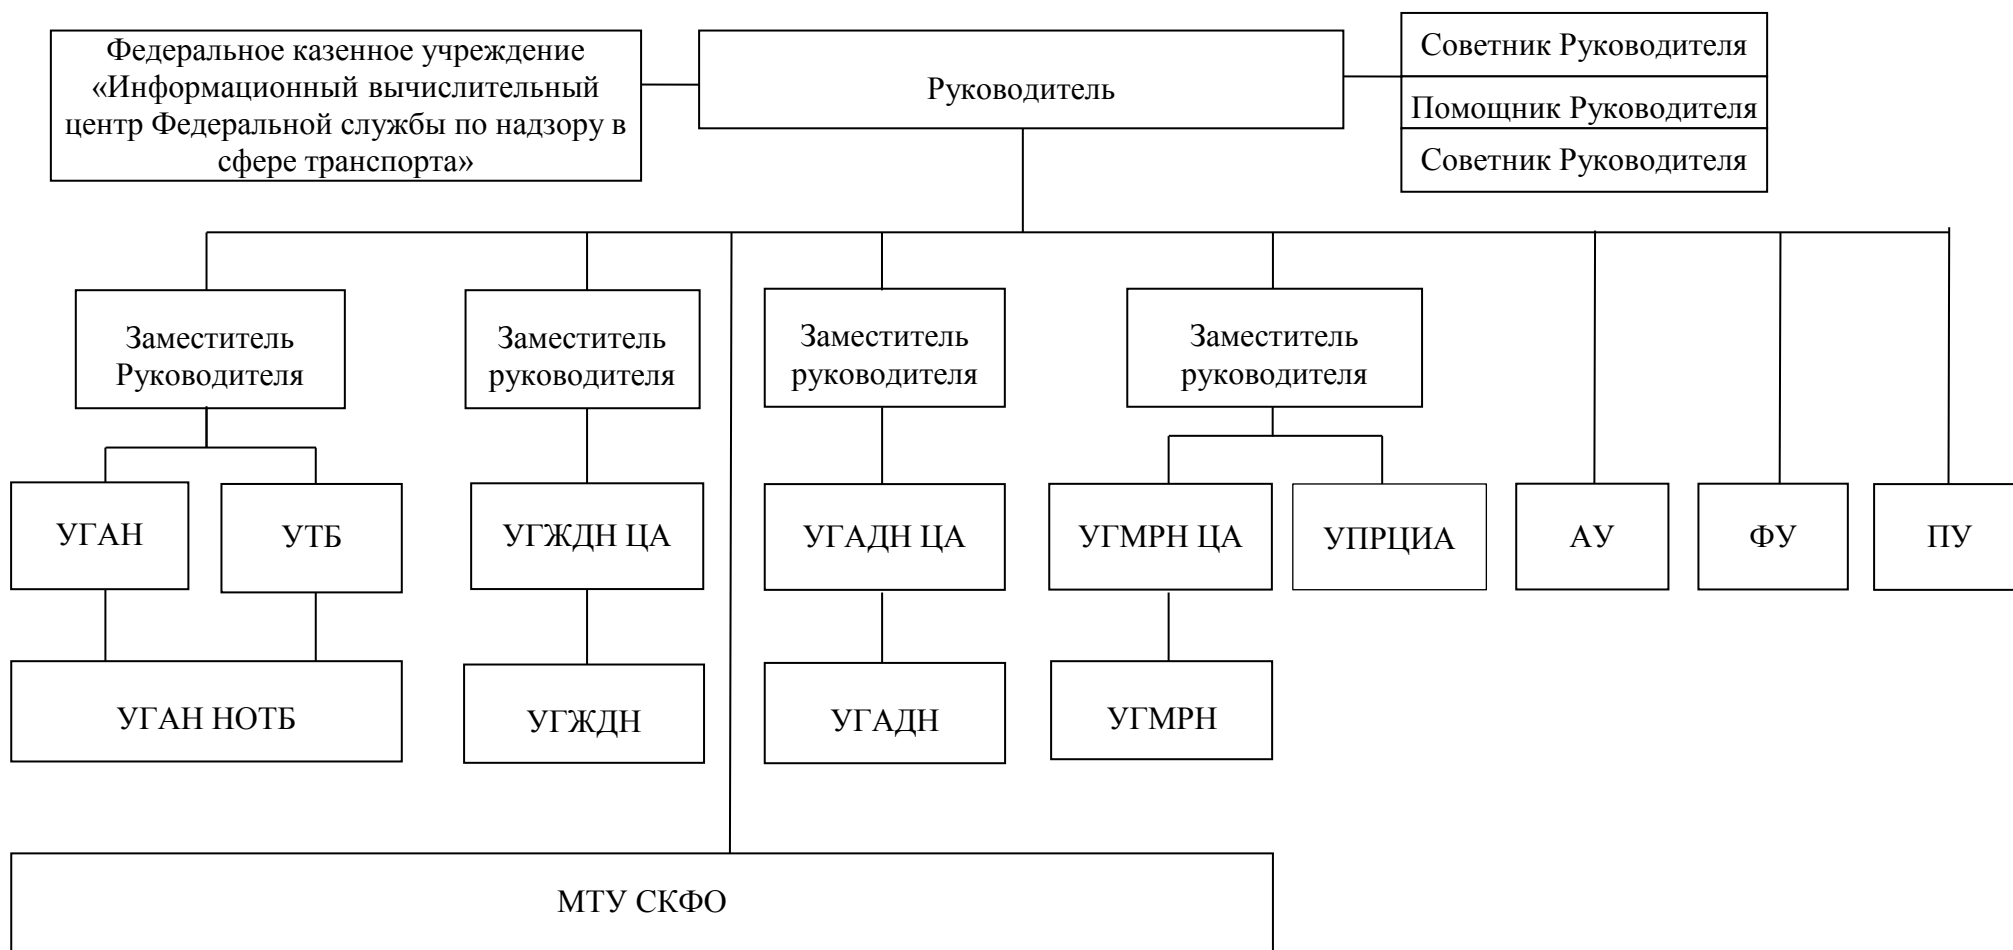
Федеральное казенное учреждение «Информационный вычислительный центр Федеральной службы по надзору в сфере транспорта»

Руководитель

Советник Руководителя

Помощник Руководителя

Советник Руководителя

Заместитель Руководителя

Заместитель руководителя

Заместитель руководителя

Заместитель руководителя

УГАН

УТБ

УГЖДН ЦА

УГАДН ЦА

УГМРН ЦА

УПРЦИА

АУ

ФУ

ПУ

УГАН НОТБ

УГЖДН

УГАДН

УГМРН

МТУ СКФО